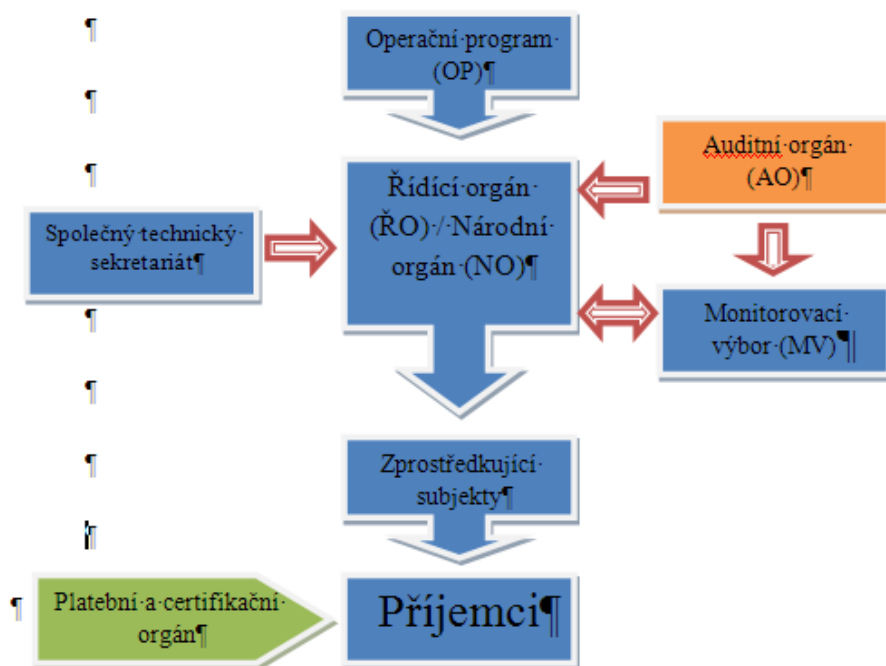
¶

¶

¶

Operační·program· (OP)¶

Řídící·orgán· (ŘO)·/·Národní· orgán·(NO)¶

Auditní·orgán· (AO)¶

Společný·technický· sekretariát¶

Monitorovací· výbor·(MV)¶

¶

¶

¶

Zprostředkující· subjekty¶

¶

¶

Platební·a·certifikační· orgán¶

Příjemci¶